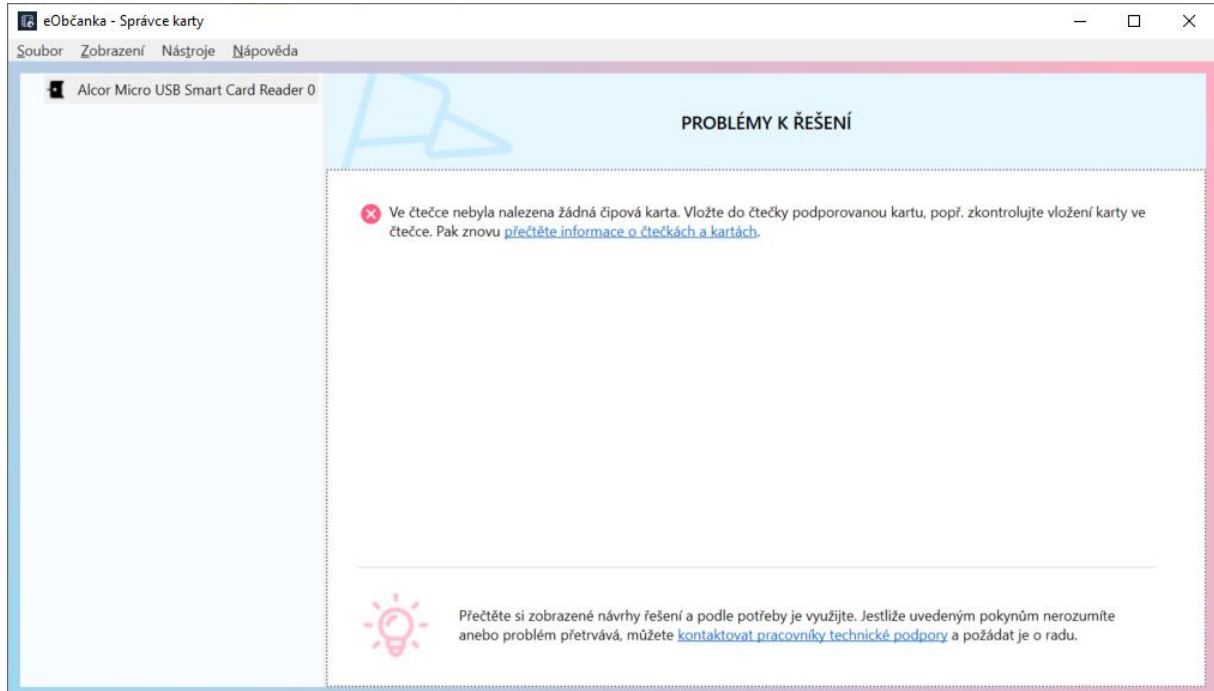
eObčanka - Správce karty

Soubor Zobrazení Nástroje Nápověda

Alcor Micro USB Smart Card Reader 0

PROBLÉMY K ŘEŠENÍ

Ve čtečce nebyla nalezena žádná čipová karta. Vložte do čtečky podporovanou kartu, popř. zkontrolujte vložení karty ve čtečce. Pak znovu přečtěte informace o čtečkách a kartách.

Přečtěte si zobrazené návrhy řešení a podle potřeby je využijte. Jestliže uvedeným pokynům nerozumíte anebo problém přetrvává, můžete kontaktovat pracovníky technické podpory a požádat je o radu.